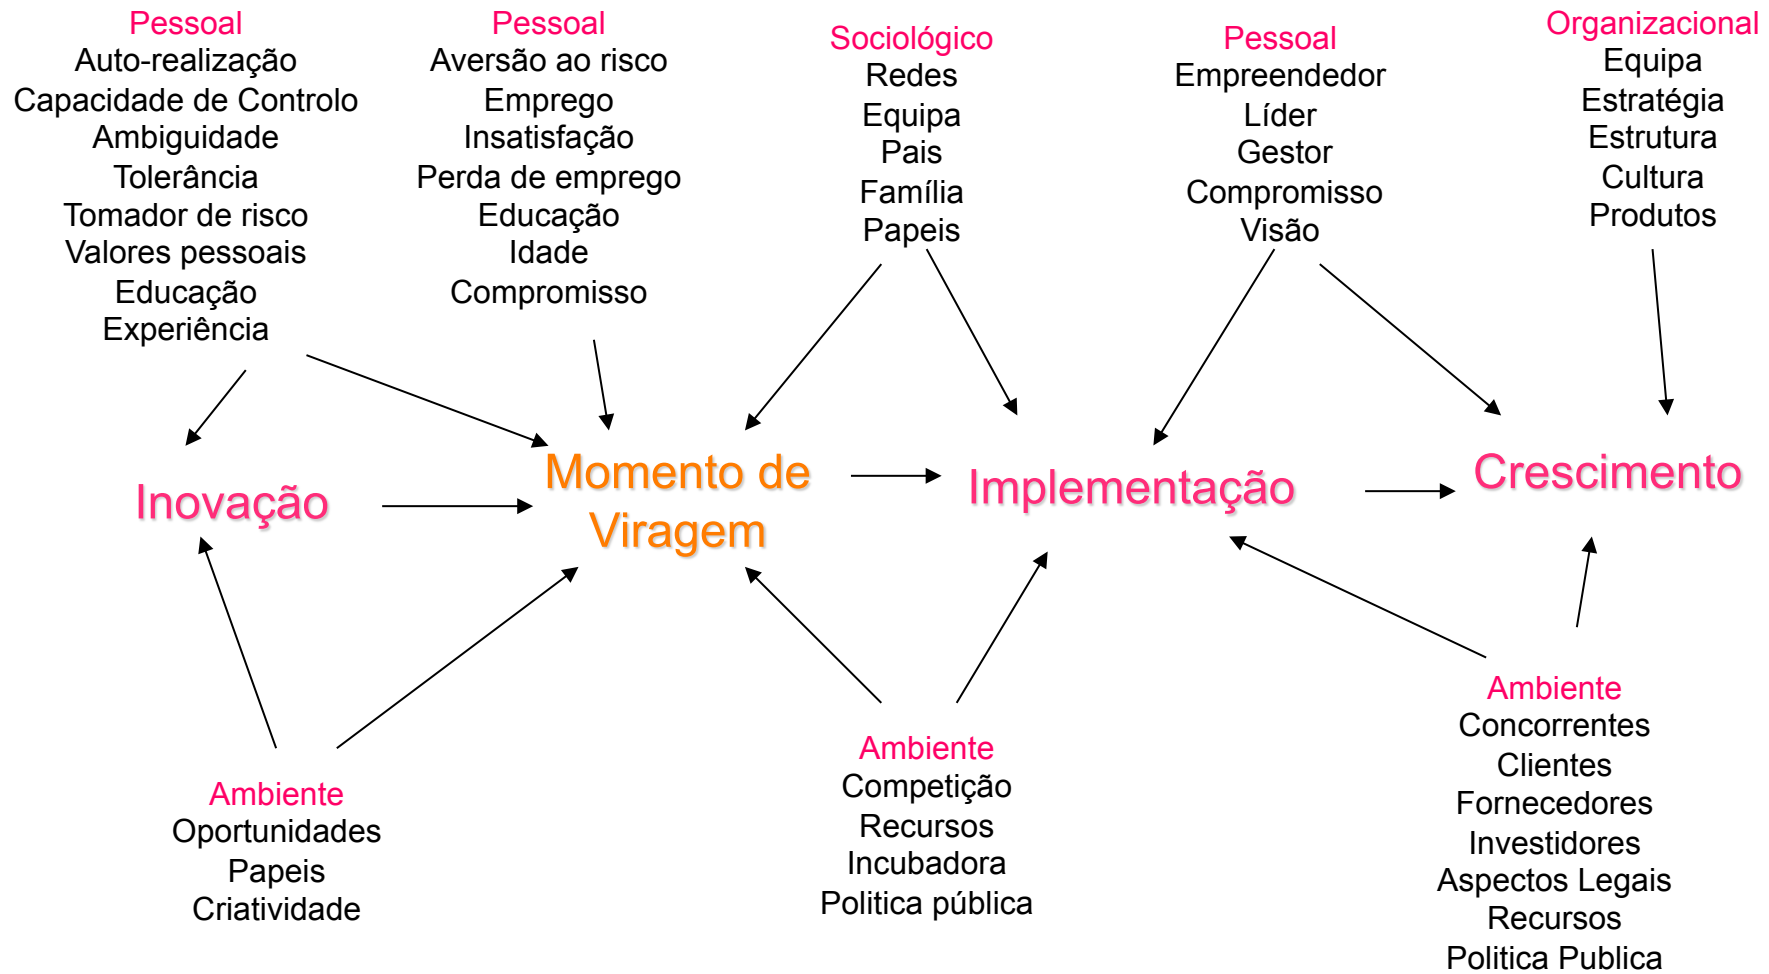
Pessoal
Auto-realização
Capacidade de Controlo
Ambiguidade
Tolerância
Tomador de risco
Valores pessoais
Educação
Experiência

Pessoal
Aversão ao risco
Emprego
Insatisfação
Perda de emprego
Educação
Idade
Compromisso

Sociológico
Redes
Equipa
Pais
Família
Papeis

Pessoal
Empreendedor
Líder
Gestor
Compromisso
Visão

Organizacional
Equipa
Estratégia
Estrutura
Cultura
Produtos

Inovação

Momento de Viragem

Implementação

Crescimento

Ambiente
Oportunidades
Papeis
Criatividade

Ambiente
Competição
Recursos
Incubadora
Politica pública

Ambiente
Concorrentes
Clientes
Fornecedores
Investidores
Aspectos Legais
Recursos
Politica Publica